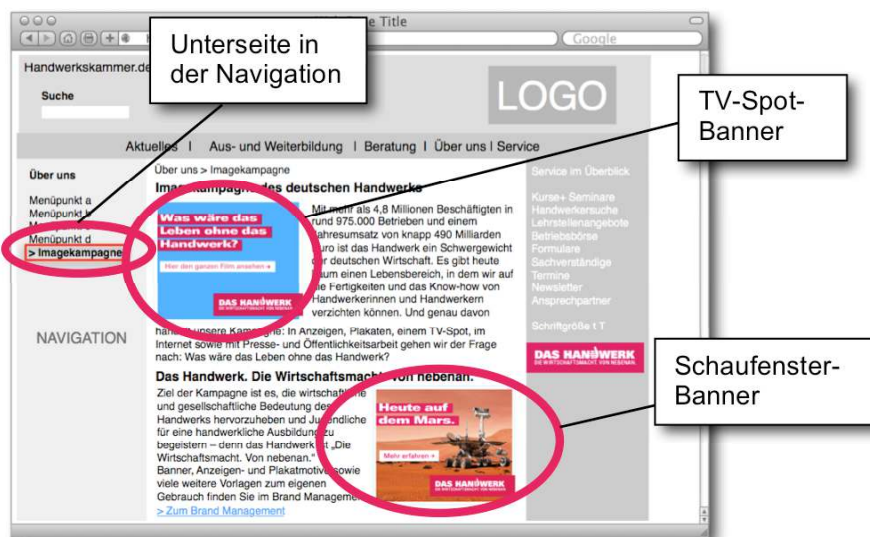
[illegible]e Title

Google

Unterseite in der Navigation

TV-Spot-Banner

Handwerkskammer.de

Suche

LOGO

Aktuelles | Aus- und Weiterbildung | Beratung | Über uns | Service

Über uns

Menüpunkt a
Menüpunkt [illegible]
Menüpunkt d
> Imagekampagne

NAVIGATION

Über uns > Imagekampagne

Imagekampagne des deutschen Handwerks

Was wäre das Leben ohne das Handwerk?

Hier den ganzen Film ansehen »

DAS HANDWERK
DIE WIRTSCHAFTSMACHT. VON NEBENAN.

Mit mehr als 4,8 Millionen Beschäftigten in rund 975.000 Betrieben und einem Jahresumsatz von knapp 490 Milliarden Euro ist das Handwerk ein Schwergewicht der deutschen Wirtschaft. Es gibt heute kaum einen Lebensbereich, in dem wir auf die Fertigkeiten und das Know-how von Handwerkerinnen und Handwerkern verzichten können. Und genau davon handelt unsere Kampagne: In Anzeigen, Plakaten, einem TV-Spot, im Internet sowie mit Presse- und Öffentlichkeitsarbeit gehen wir der Frage nach: Was wäre das Leben ohne das Handwerk?

Das Handwerk. Die Wirtschaftsmacht. Von nebenan.

Ziel der Kampagne ist es, die wirtschaftliche und gesellschaftliche Bedeutung des Handwerks hervorzuheben und Jugendliche für eine handwerkliche Ausbildung zu begeistern – denn das Handwerk ist „Die Wirtschaftsmacht. Von nebenan."
Banner, Anzeigen- und Plakatmotive sowie viele weitere Vorlagen zum eigenen Gebrauch finden Sie im Brand Management.
> Zum Brand Management

Heute auf dem Mars.

Mehr erfahren »

DAS HANDWERK
DIE WIRTSCHAFTSMACHT. VON NEBENAN.

Service im Überblick

Kurse+ Seminare
Handwerkersuche
Lehrstellenangebote
Betriebsbörse
Formulare
Sachverständige
Termine
Newsletter
Ansprechpartner

Schriftgröße ↑ T

DAS HANDWERK
DIE WIRTSCHAFTSMACHT. VON NEBENAN.

Schaufenster-Banner